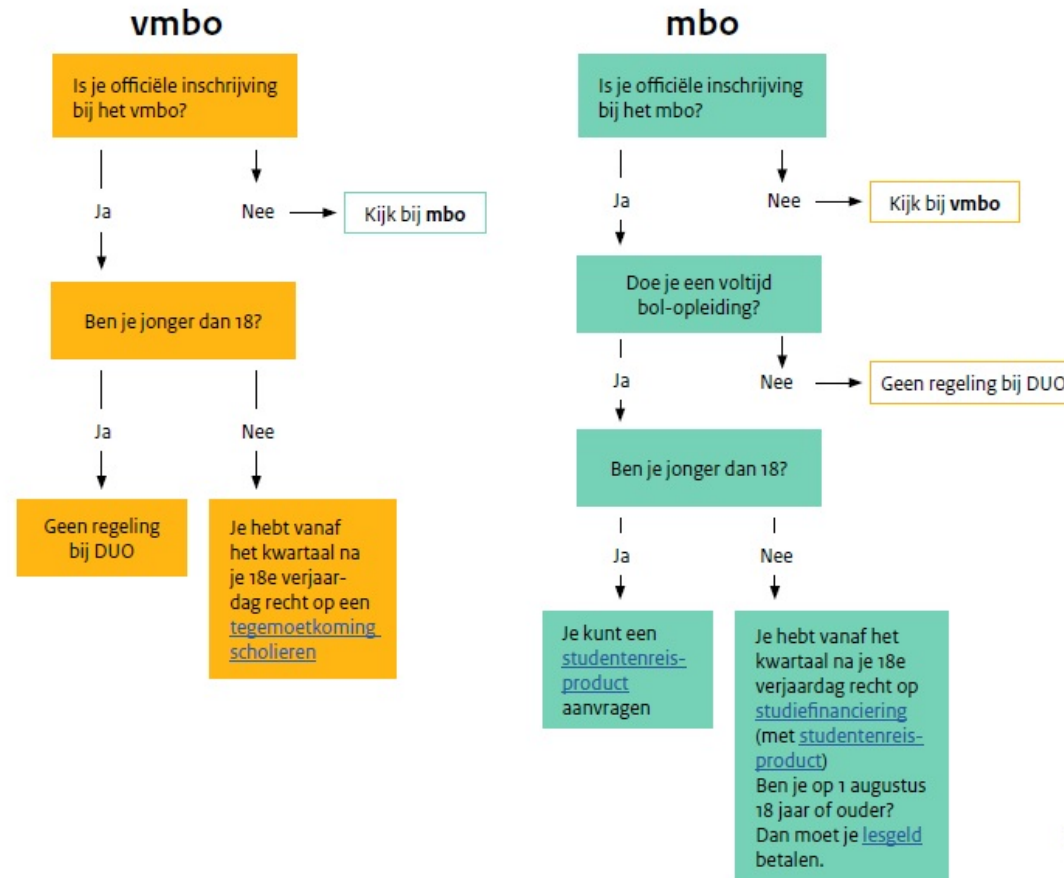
vmbo

Is je officiële inschrijving bij het vmbo?

Ja

Nee

Kijk bij **mbo**

Ben je jonger dan 18?

Ja

Nee

Geen regeling bij DUO

Je hebt vanaf het kwartaal na je 18e verjaardag recht op een tegemoetkoming scholieren

mbo

Is je officiële inschrijving bij het mbo?

Ja

Nee

Kijk bij **vmbo**

Doe je een voltijd bol-opleiding?

Ja

Nee

Geen regeling bij DUO

Ben je jonger dan 18?

Ja

Nee

Je kunt een studentenreisproduct aanvragen

Je hebt vanaf het kwartaal na je 18e verjaardag recht op studiefinanciering (met studentenreisproduct)
Ben je op 1 augustus 18 jaar of ouder? Dan moet je lesgeld betalen.